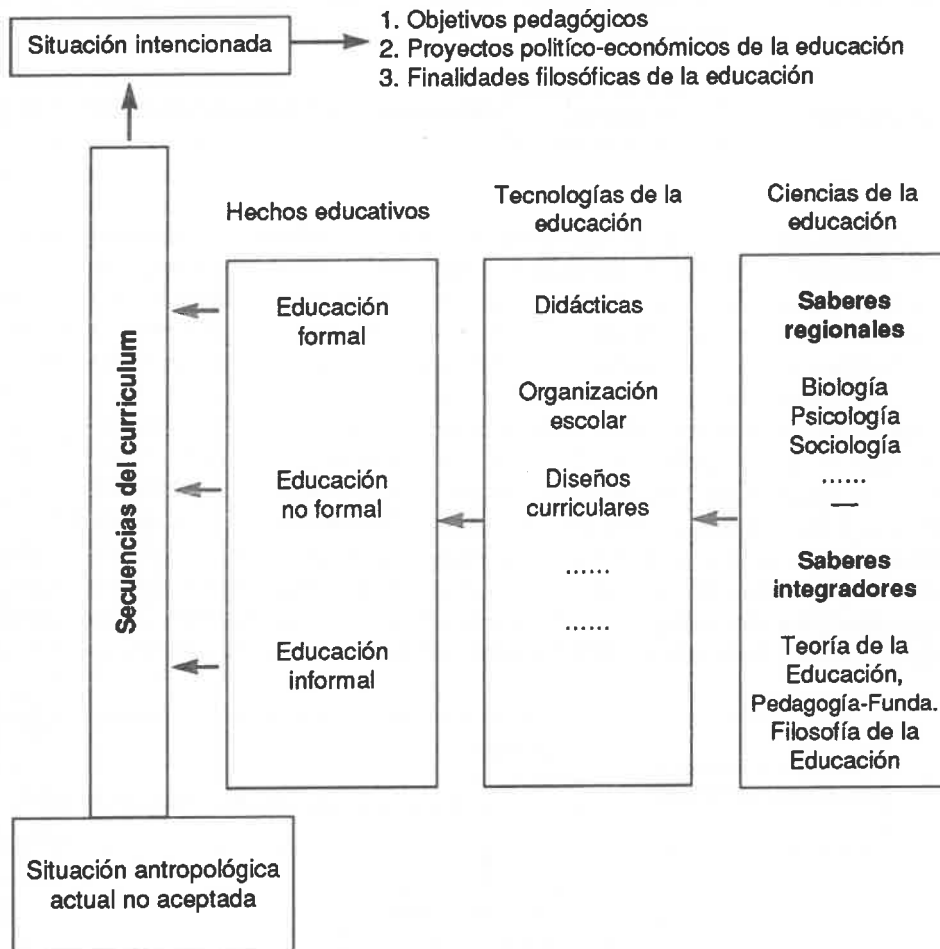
Situación intencionada

1. Objetivos pedagógicos
2. Proyectos político-económicos de la educación
3. Finalidades filosóficas de la educación

Secuencias del curriculum

Hechos educativos

Educación formal

Educación no formal

Educación informal

Tecnologías de la educación

Didácticas

Organización escolar

Diseños curriculares

......

......

Ciencias de la educación

**Saberes regionales**

Biología
Psicología
Sociología
......
—

**Saberes integradores**

Teoría de la Educación,
Pedagogía-Funda.
Filosofía de la Educación

Situación antropológica actual no aceptada